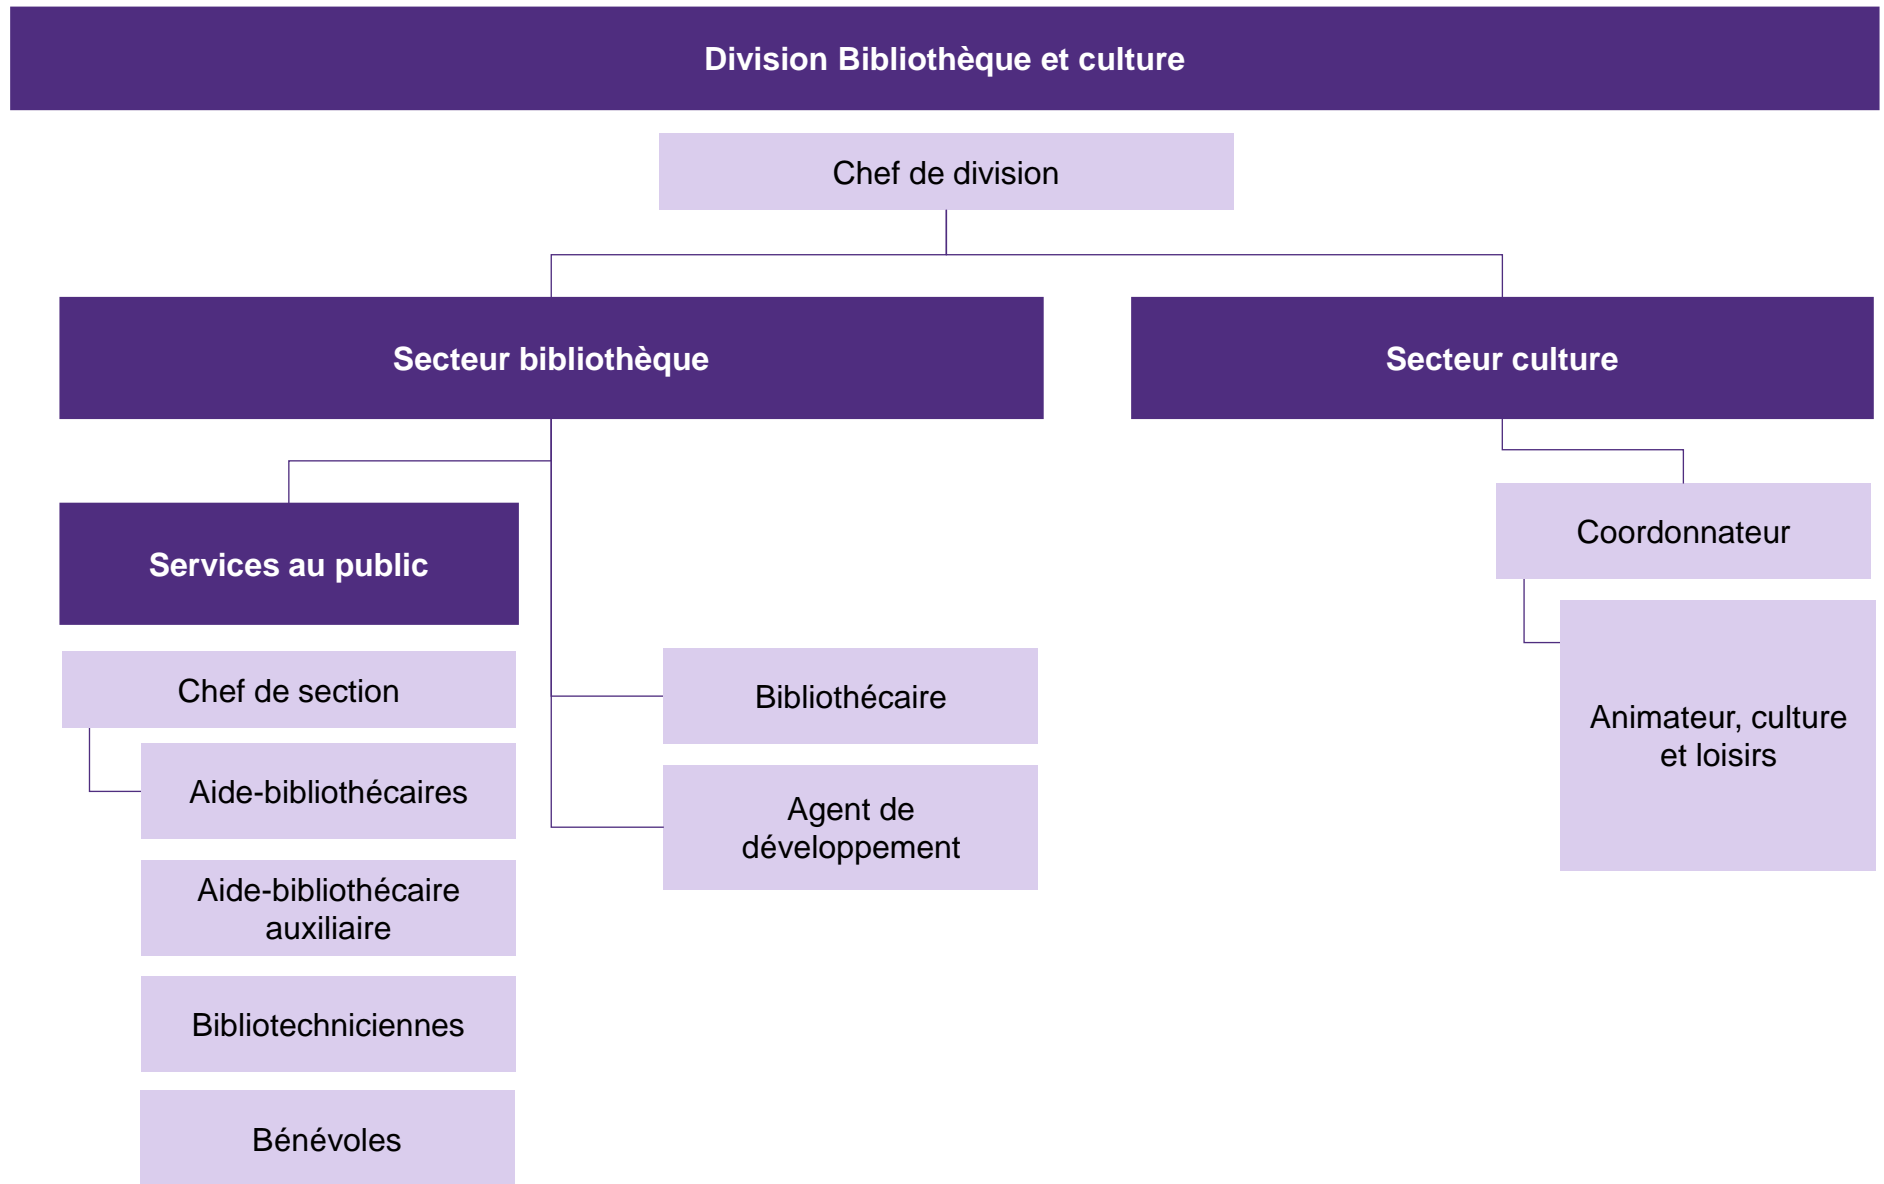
Division Bibliothèque et culture

Chef de division

Secteur bibliothèque

Secteur culture

Services au public

Coordonnateur

Chef de section

Aide-bibliothécaires

Aide-bibliothécaire auxiliaire

Bibliotechniciennes

Bénévoles

Bibliothécaire

Agent de développement

Animateur, culture et loisirs